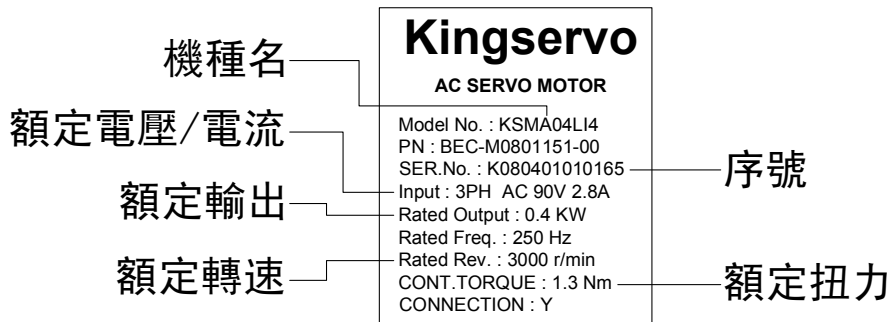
Kingservo
AC SERVO MOTOR

Model No. : KSMA04LI4
PN : BEC-M0801151-00
SER.No. : K080401010165
Input : 3PH AC 90V 2.8A
Rated Output : 0.4 KW
Rated Freq. : 250 Hz
Rated Rev. : 3000 r/min
CONT.TORQUE : 1.3 Nm
CONNECTION : Y

機種名
額定電壓/電流
額定輸出
額定轉速
序號
額定扭力